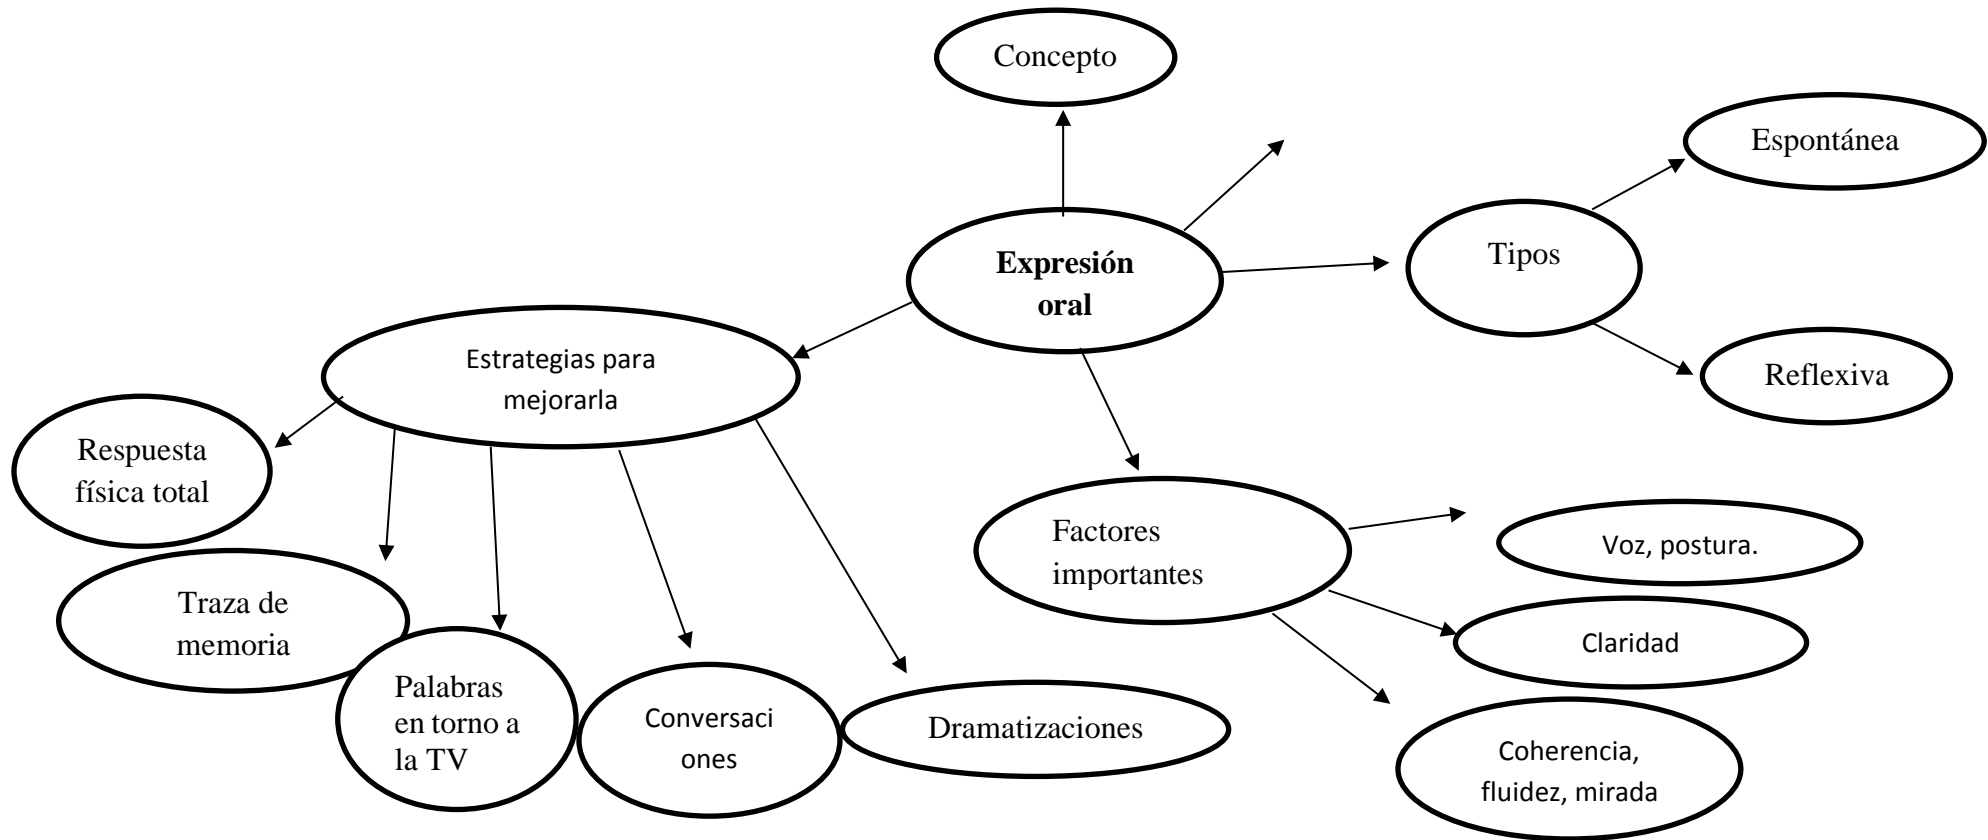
Concepto

Espontánea

Expresión oral

Tipos

Reflexiva

Estrategias para mejorarla

Respuesta física total

Traza de memoria

Palabras en torno a la TV

Conversaciones

Dramatizaciones

Factores importantes

Voz, postura.

Claridad

Coherencia, fluidez, mirada